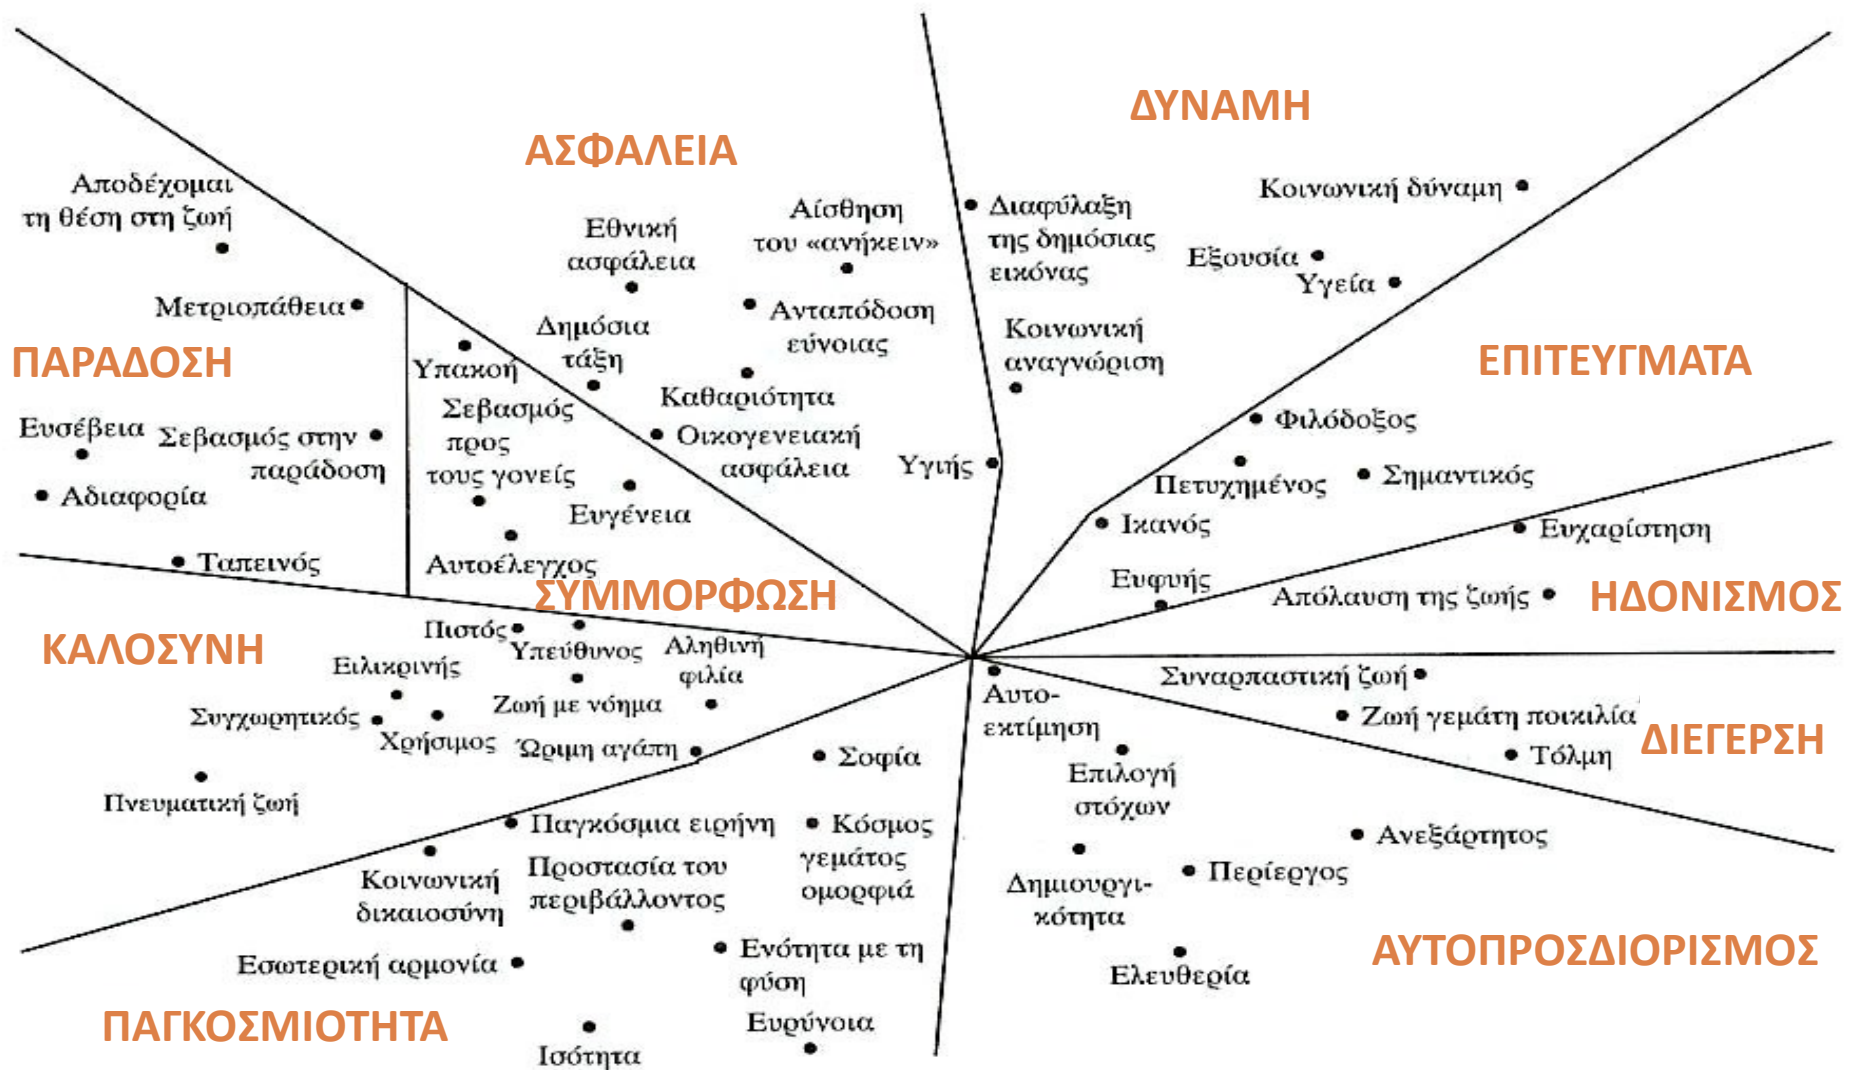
ΔΥΝΑΜΗ

ΑΣΦΑΛΕΙΑ

Αποδέχομαι τη θέση στη ζωή

Εθνική ασφάλεια

Αίσθηση του «ανήκειν»

Διαφύλαξη της δημόσιας εικόνας

Κοινωνική δύναμη

Εξουσία

Υγεία

Μετριοπάθεια

Δημόσια τάξη

Ανταπόδοση εύνοιας

Κοινωνική αναγνώριση

ΠΑΡΑΔΟΣΗ

Υπακοή

Καθαριότητα

ΕΠΙΤΕΥΓΜΑΤΑ

Σεβασμός προς τους γονείς

Ευσέβεια

Σεβασμός στην παράδοση

Οικογενειακή ασφάλεια

Φιλόδοξος

Αδιαφορία

Υγιής

Ευγένεια

Πετυχημένος

Σημαντικός

Ικανός

Ευχαρίστηση

Ταπεινός

Αυτοέλεγχος

ΣΥΜΜΟΡΦΩΣΗ

Ευφυής

Απόλαυση της ζωής

ΗΔΟΝΙΣΜΟΣ

Πιστός

Υπεύθυνος

Αληθινή φιλία

ΚΑΛΟΣΥΝΗ

Ειλικρινής

Συναρπαστική ζωή

Αυτο-εκτίμηση

Ζωή με νόημα

Ζωή γεμάτη ποικιλία

Συγχωρητικός

Χρήσιμος

Ώριμη αγάπη

Σοφία

Τόλμη

ΔΙΕΓΕΡΣΗ

Επιλογή στόχων

Πνευματική ζωή

Παγκόσμια ειρήνη

Κόσμος γεμάτος ομορφιά

Ανεξάρτητος

Κοινωνική δικαιοσύνη

Προστασία του περιβάλλοντος

Δημιουργι-κότητα

Περίεργος

Ενότητα με τη φύση

ΑΥΤΟΠΡΟΣΔΙΟΡΙΣΜΟΣ

Εσωτερική αρμονία

Ελευθερία

ΠΑΓΚΟΣΜΙΟΤΗΤΑ

Ευρύνοια

Ισότητα